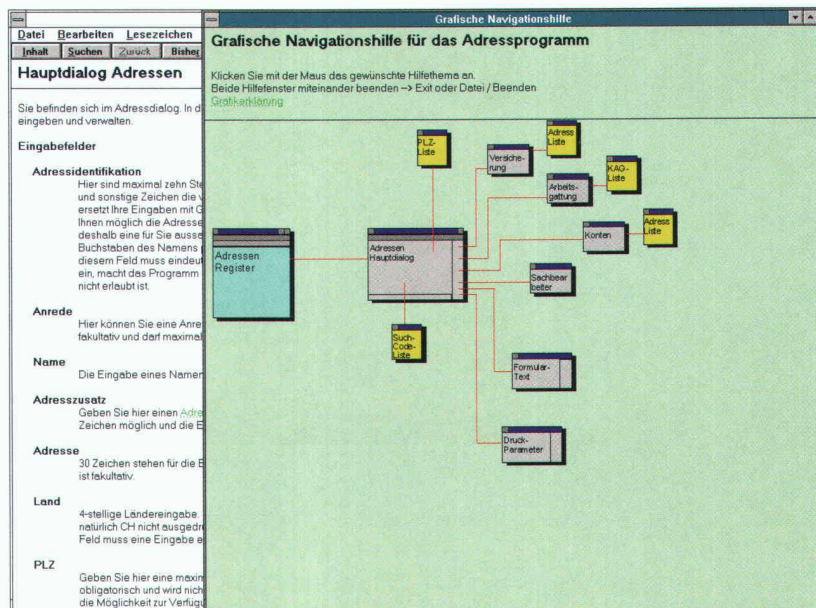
Datei Bearbeiten Lesezeichen
Inhalt Suchen Zurück Bisher

Hauptdialog Adressen

Sie befinden sich im Adressdialog. In d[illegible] eingeben und verwalten.

Eingabefelder

Adressidentifikation
Hier sind maximal zehn Ste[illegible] und sonstige Zeichen die v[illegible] ersetzt Ihre Eingaben mit G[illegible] Ihnen möglich die Adresse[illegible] deshalb eine für Sie ausse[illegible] Buchstaben des Namens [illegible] diesem Feld muss eindeut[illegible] ein, macht das Programm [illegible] nicht erlaubt ist.

Anrede
Hier können Sie eine Anre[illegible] fakultativ und darf maximal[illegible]

Name
Die Eingabe eines Namen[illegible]

Adresszusatz
Geben Sie hier einen Adre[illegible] Zeichen möglich und die E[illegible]

Adresse
30 Zeichen stehen für die E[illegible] ist fakultativ.

Land
4-stellige Ländereingabe. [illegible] natürlich CH nicht ausgedr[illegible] Feld muss eine Eingabe e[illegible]

PLZ
Geben Sie hier eine maxim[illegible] obligatorisch und wird nich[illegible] die Möglichkeit zur Verfügu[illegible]

Grafische Navigationshilfe

Grafische Navigationshilfe für das Adressprogramm

Klicken Sie mit der Maus das gewünschte Hilfethema an.
Beide Hilfefenster miteinander beenden --> Exit oder Datei / Beenden
Grafikerklärung

Adressen Register
Adressen Hauptdialog
PLZ-Liste
Versicherung
Adress Liste
Arbeitsgattung
KAG-Liste
Konten
Adress Liste
Sachbearbeiter
Such-Code-Liste
Formular-Text
Druck-Parameter